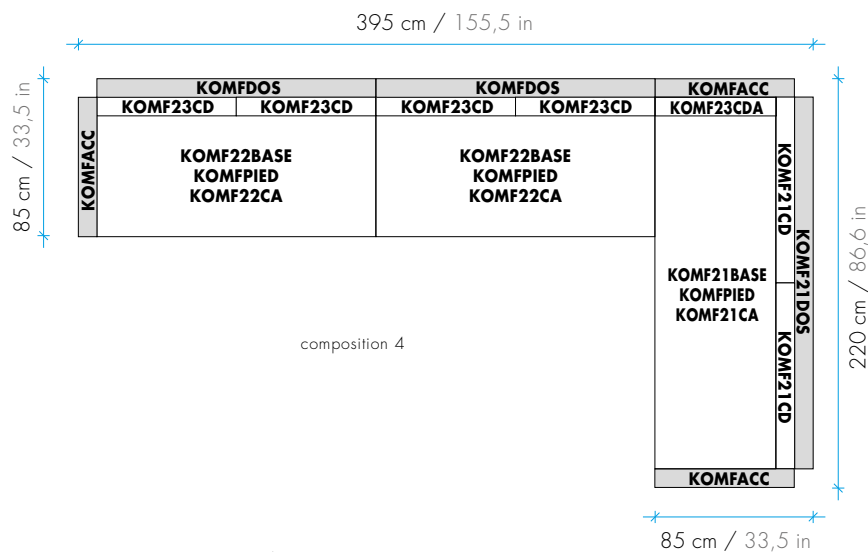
395 cm / 155,5 in

85 cm / 33,5 in

KOMFDOS
KOMFDOS
KOMFACC
KOMF23CD
KOMF23CD
KOMF23CD
KOMF23CD
KOMF23CDA
KOMFACC
KOMF22BASE
KOMFPIED
KOMF22CA
KOMF22BASE
KOMFPIED
KOMF22CA
KOMF21CD
KOMF21DOS
KOMF21BASE
KOMFPIED
KOMF21CA
KOMF21CD
KOMFACC

composition 4

220 cm / 86,6 in

85 cm / 33,5 in